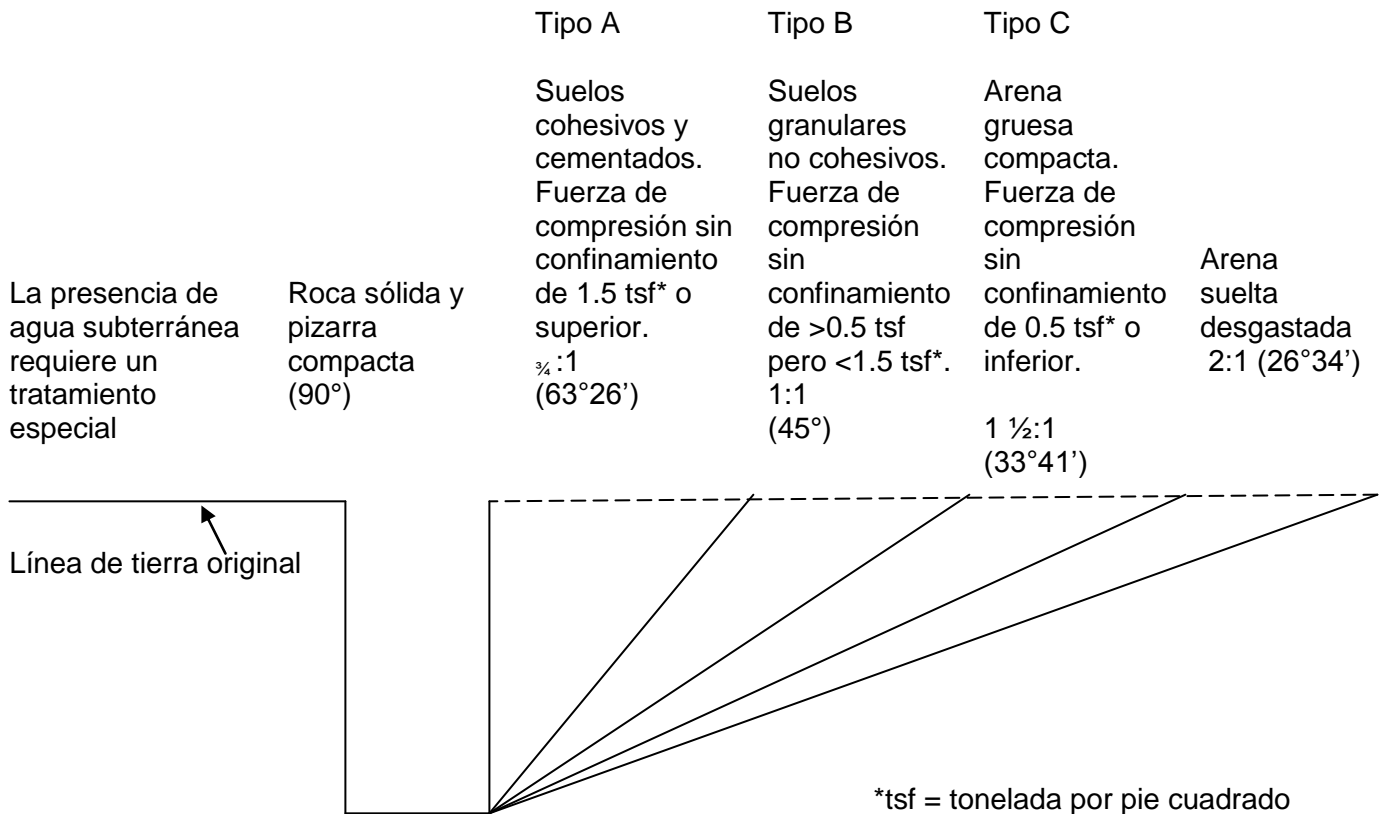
La presencia de agua subterránea requiere un tratamiento especial

Roca sólida y pizarra compacta (90°)

Tipo A

Suelos cohesivos y cementados. Fuerza de compresión sin confinamiento de 1.5 tsf* o superior.
¾:1
(63°26')

Tipo B

Suelos granulares no cohesivos. Fuerza de compresión sin confinamiento de >0.5 tsf pero <1.5 tsf*.
1:1
(45°)

Tipo C

Arena gruesa compacta. Fuerza de compresión sin confinamiento de 0.5 tsf* o inferior.

1 ½:1
(33°41')

Arena suelta desgastada
2:1 (26°34')

Línea de tierra original

*tsf = tonelada por pie cuadrado